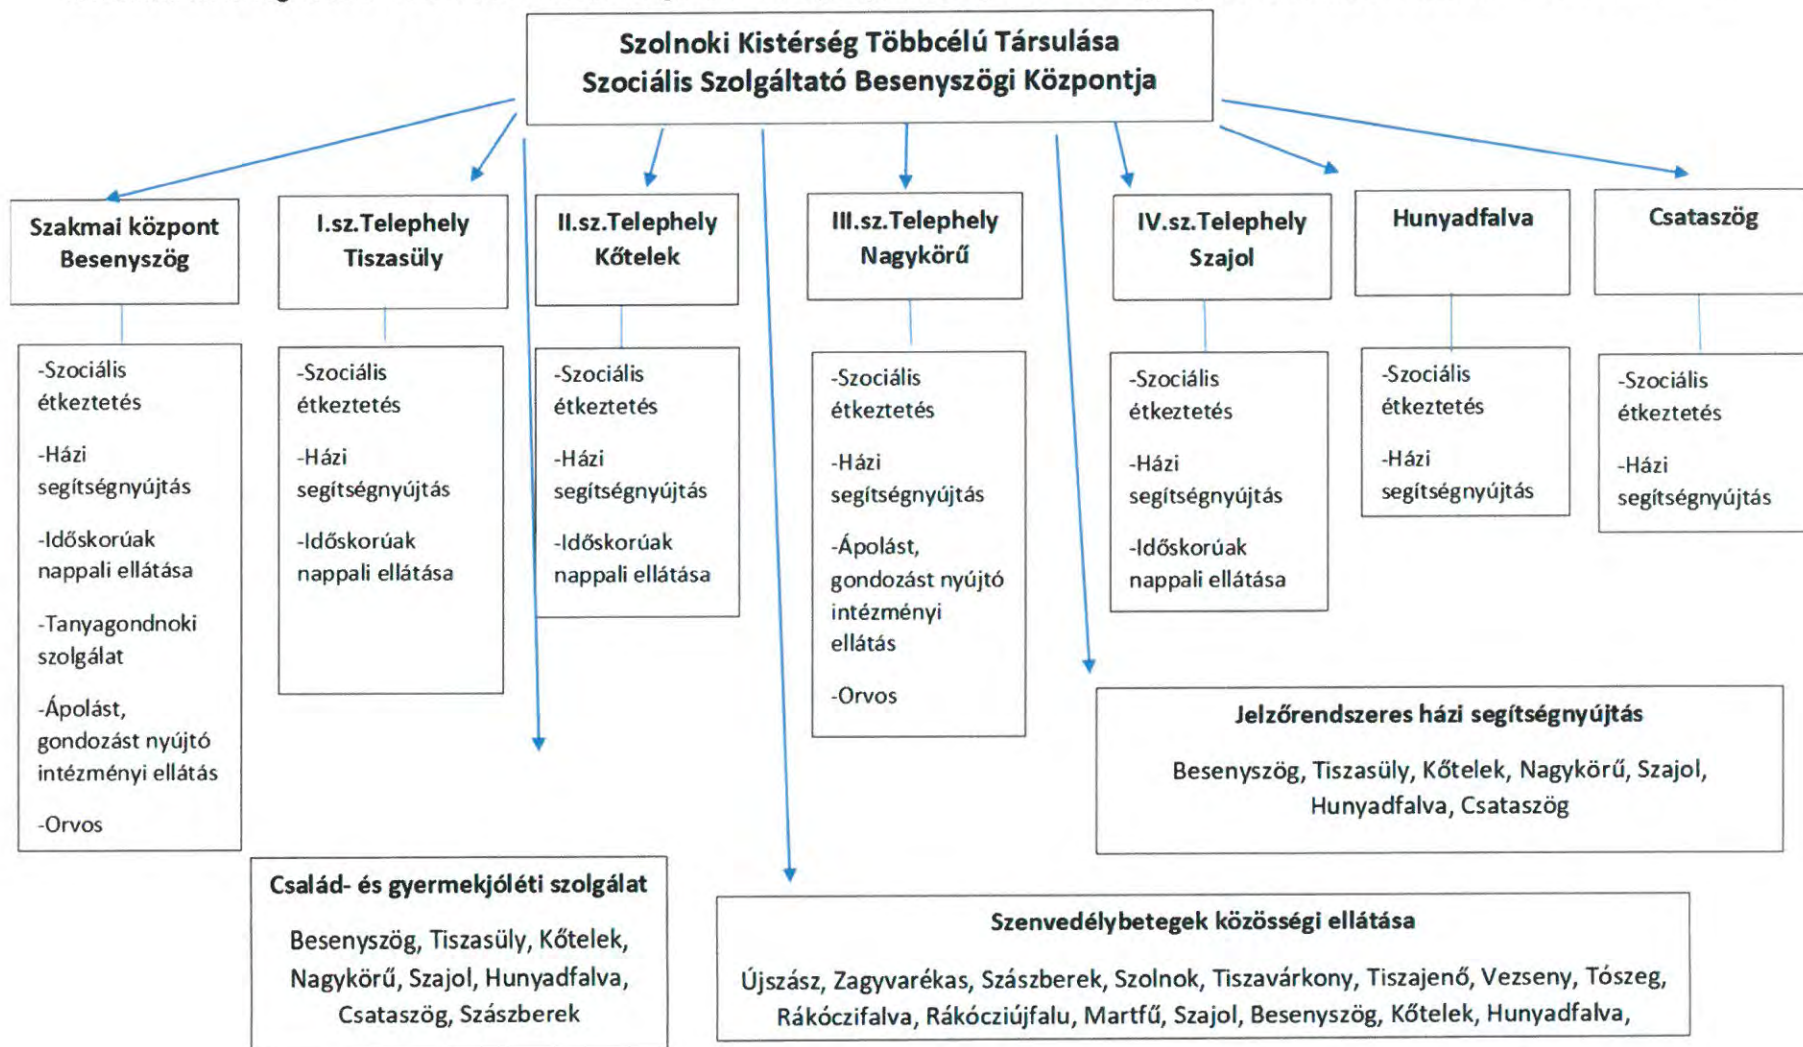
Szolnoki Kistérség Többcélú Társulása
Szociális Szolgáltató Besenyszögi Központja

Szakmai központ Besenyszög

-Szociális étkeztetés

-Házi segítségnyújtás

-Időskorúak nappali ellátása

-Tanyagondnoki szolgálat

-Ápolást, gondozást nyújtó intézményi ellátás

-Orvos

I.sz.Telephely Tiszasüly

-Szociális étkeztetés

-Házi segítségnyújtás

-Időskorúak nappali ellátása

II.sz.Telephely Kőtelek

-Szociális étkeztetés

-Házi segítségnyújtás

-Időskorúak nappali ellátása

III.sz.Telephely Nagykörű

-Szociális étkeztetés

-Házi segítségnyújtás

-Ápolást, gondozást nyújtó intézményi ellátás

-Orvos

IV.sz.Telephely Szajol

-Szociális étkeztetés

-Házi segítségnyújtás

-Időskorúak nappali ellátása

Hunyadfalva

-Szociális étkeztetés

-Házi segítségnyújtás

Csataszög

-Szociális étkeztetés

-Házi segítségnyújtás

Jelzőrendszeres házi segítségnyújtás

Besenyszög, Tiszasüly, Kőtelek, Nagykörű, Szajol, Hunyadfalva, Csataszög

Család- és gyermekjóléti szolgálat

Besenyszög, Tiszasüly, Kőtelek, Nagykörű, Szajol, Hunyadfalva, Csataszög, Szászberek

Szenvedélybetegek közösségi ellátása

Újszász, Zagyvarékas, Szászberek, Szolnok, Tiszavárkony, Tiszajenő, Vezseny, Tószeg, Rákóczifalva, Rákócziújfalu, Martfű, Szajol, Besenyszög, Kőtelek, Hunyadfalva,